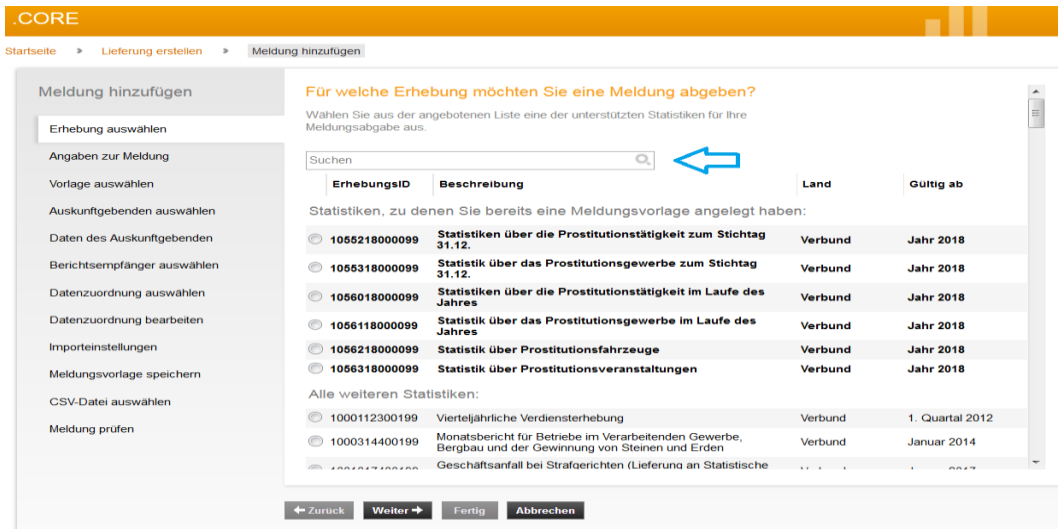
.CORE

Startseite » Lieferung erstellen » Meldung hinzufügen

Meldung hinzufügen

Erhebung auswählen
Angaben zur Meldung
Vorlage auswählen
Auskunftgebenden auswählen
Daten des Auskunftgebenden
Berichtsempfänger auswählen
Datenzuordnung auswählen
Datenzuordnung bearbeiten
Importeinstellungen
Meldungsvorlage speichern
CSV-Datei auswählen
Meldung prüfen

Für welche Erhebung möchten Sie eine Meldung abgeben?

Wählen Sie aus der angebotenen Liste eine der unterstützten Statistiken für Ihre Meldungsabgabe aus.

Suchen

| ErhebungsID | Beschreibung | Land | Gültig ab |
|---|---|---|---|
| Statistiken, zu denen Sie bereits eine Meldungsvorlage angelegt haben: | | | |
| 1055218000099 | Statistiken über die Prostitutionstätigkeit zum Stichtag 31.12. | Verbund | Jahr 2018 |
| 1055318000099 | Statistik über das Prostitutionsgewerbe zum Stichtag 31.12. | Verbund | Jahr 2018 |
| 1056018000099 | Statistiken über die Prostitutionstätigkeit im Laufe des Jahres | Verbund | Jahr 2018 |
| 1056118000099 | Statistik über das Prostitutionsgewerbe im Laufe des Jahres | Verbund | Jahr 2018 |
| 1056218000099 | Statistik über Prostitutionsfahrzeuge | Verbund | Jahr 2018 |
| 1056318000099 | Statistik über Prostitutionsveranstaltungen | Verbund | Jahr 2018 |
| Alle weiteren Statistiken: | | | |
| 1000112300199 | Vierteljährliche Verdiensterhebung | Verbund | 1. Quartal 2012 |
| 1000314400199 | Monatsbericht für Betriebe im Verarbeitenden Gewerbe, Bergbau und der Gewinnung von Steinen und Erden | Verbund | Januar 2014 |
| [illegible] | Geschäftsanfall bei Strafgerichten (Lieferung an Statistische | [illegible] | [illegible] |

← Zurück Weiter → Fertig Abbrechen